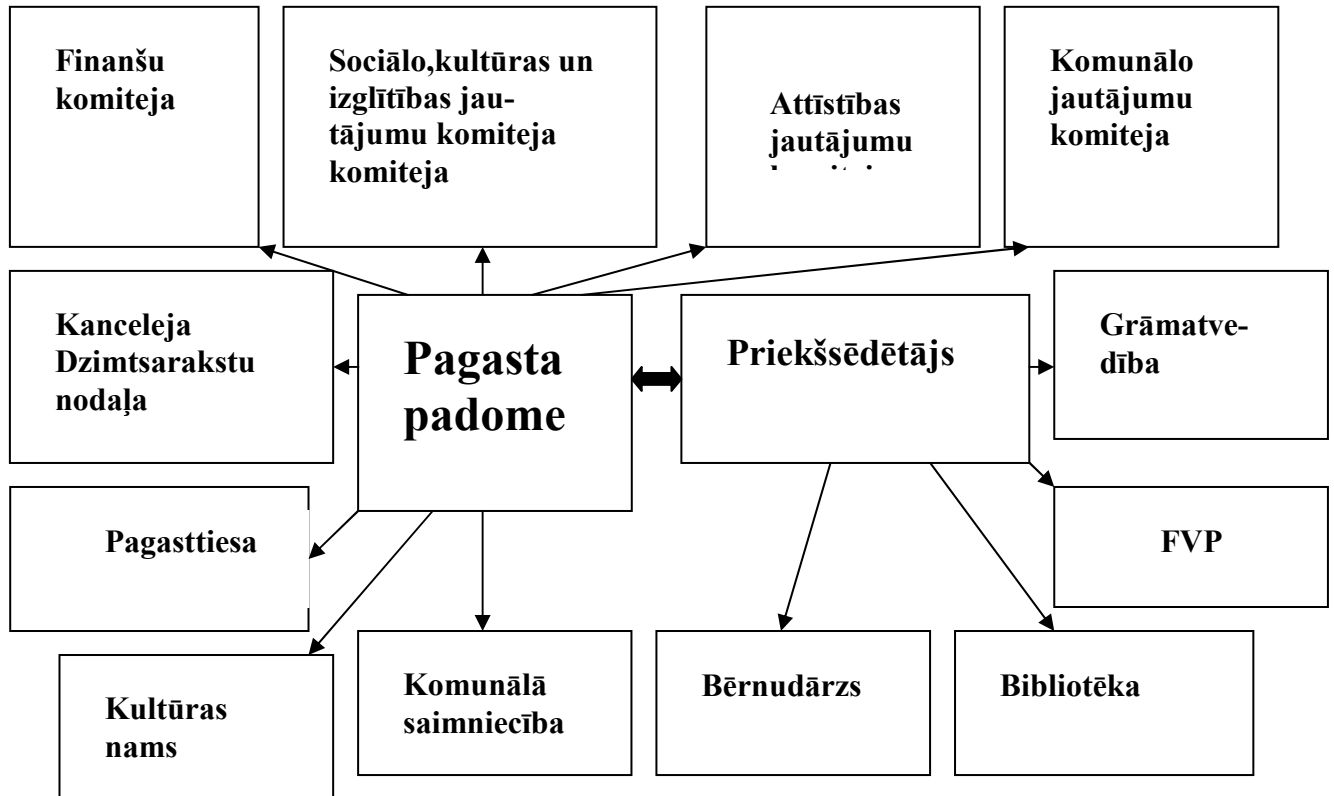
Finanšu komiteja

Sociālo,kultūras un izglītības jautājumu komiteja komiteja

Attīstības jautājumu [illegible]

Komunālo jautājumu komiteja

Kanceleja Dzimtsarakstu nodaļa

Pagasta padome

Priekšsēdētājs

Grāmatvedība

Pagasttiesa

FVP

Kultūras nams

Komunālā saimniecība

Bērnudārzs

Bibliotēka